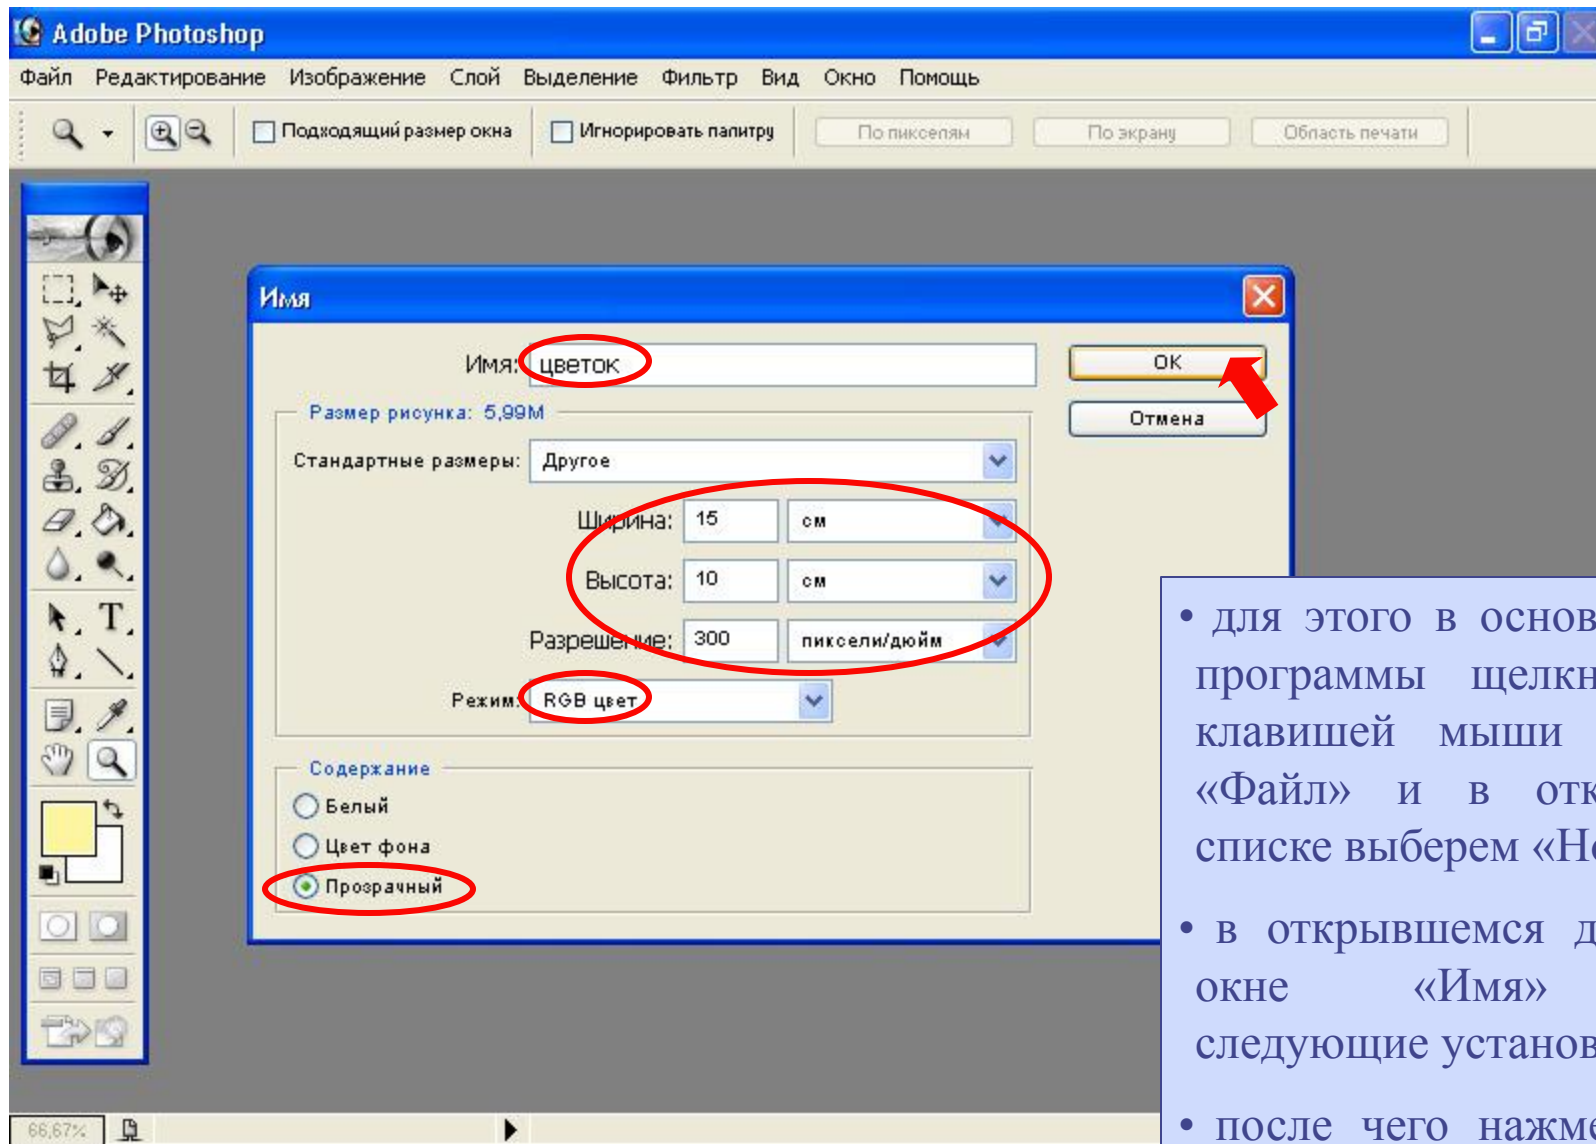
Adobe Photoshop

Файл Редактирование Изображение Слой Выделение Фильтр Вид Окно Помощь

Подходящий размер окна Игнорировать палитру По пикселям По экрану Область печати

Имя

Имя: цветок

OK

Отмена

Размер рисунка: 5,99M

Стандартные размеры: Другое

Ширина: 15 см

Высота: 10 см

Разрешение: 300 пиксели/дюйм

Режим: RGB цвет

Содержание

Белый

Цвет фона

Прозрачный

66,67%

• для этого в основ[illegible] программы щелкн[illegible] клавишей мыши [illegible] «Файл» и в отк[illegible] списке выберем «Н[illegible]

• в открывшемся д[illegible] окне «Имя» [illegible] следующие установ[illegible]

• после чего нажм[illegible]